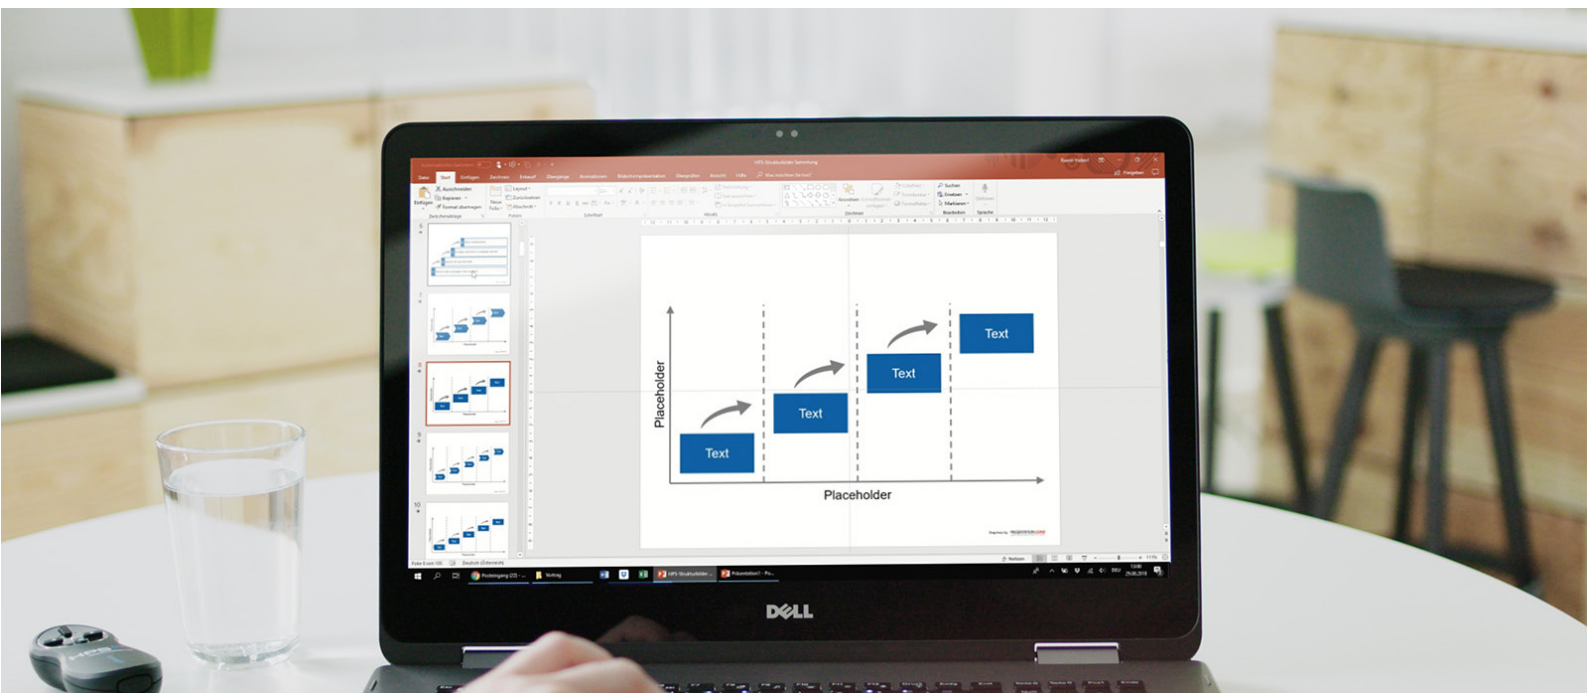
Datei Start Einfügen Zeichnen Entwurf Übergänge Animationen Bildschirmpräsentation Überprüfen Ansicht Hilfe

Einfügen Ausschneiden Kopieren Format übertragen Neue Folie Layout Zurücksetzen Abschnitt

Suchen Ersetzen Markieren

Zwischenablage Folien Schriftart Absatz Zeichnen Bearbeiten Sprache

Placeholder

Text

Text

Text

Text

Placeholder

Folie 8 von 105 Deutsch (Österreich)

Notizen

DELL